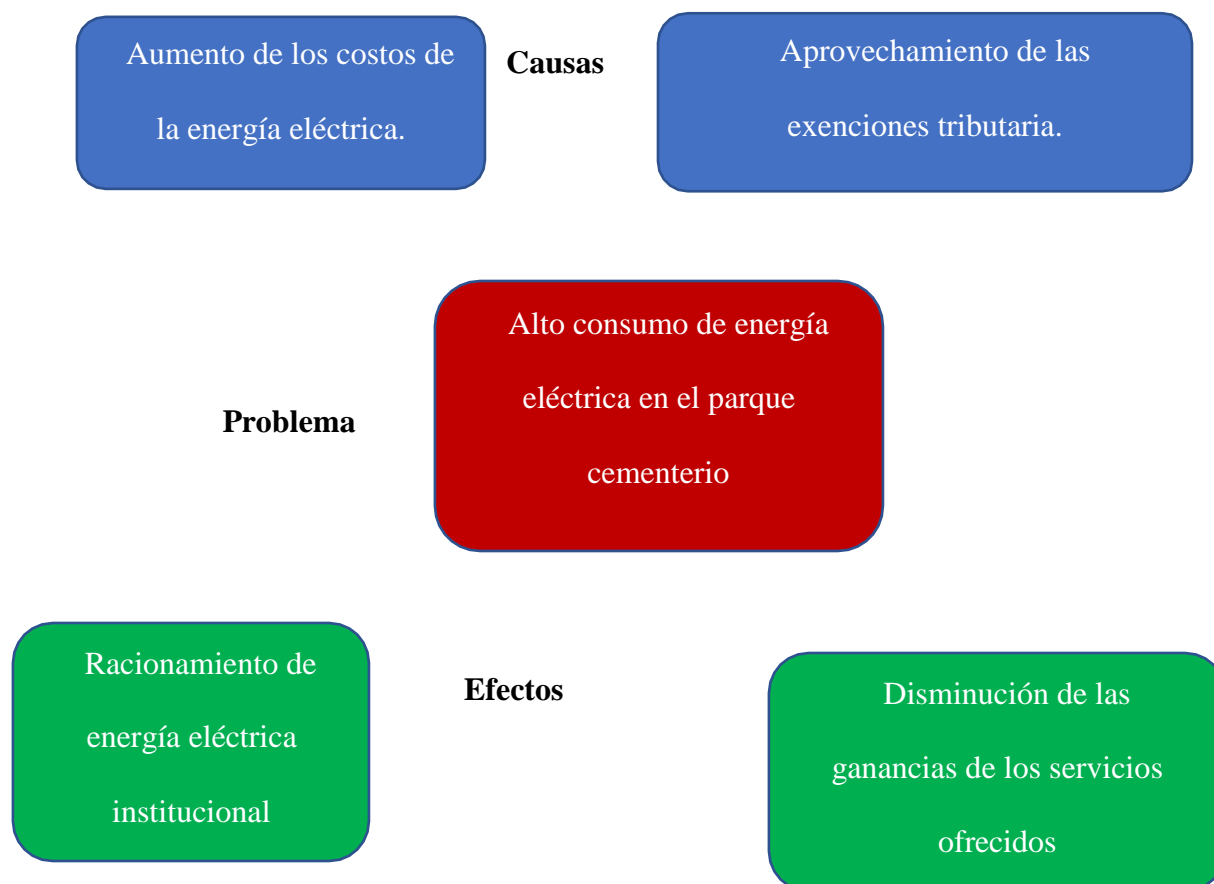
Aumento de los costos de la energía eléctrica.

Causas

Aprovechamiento de las exenciones tributaria.

Problema

Alto consumo de energía eléctrica en el parque cementerio

Racionamiento de energía eléctrica institucional

Efectos

Disminución de las ganancias de los servicios ofrecidos